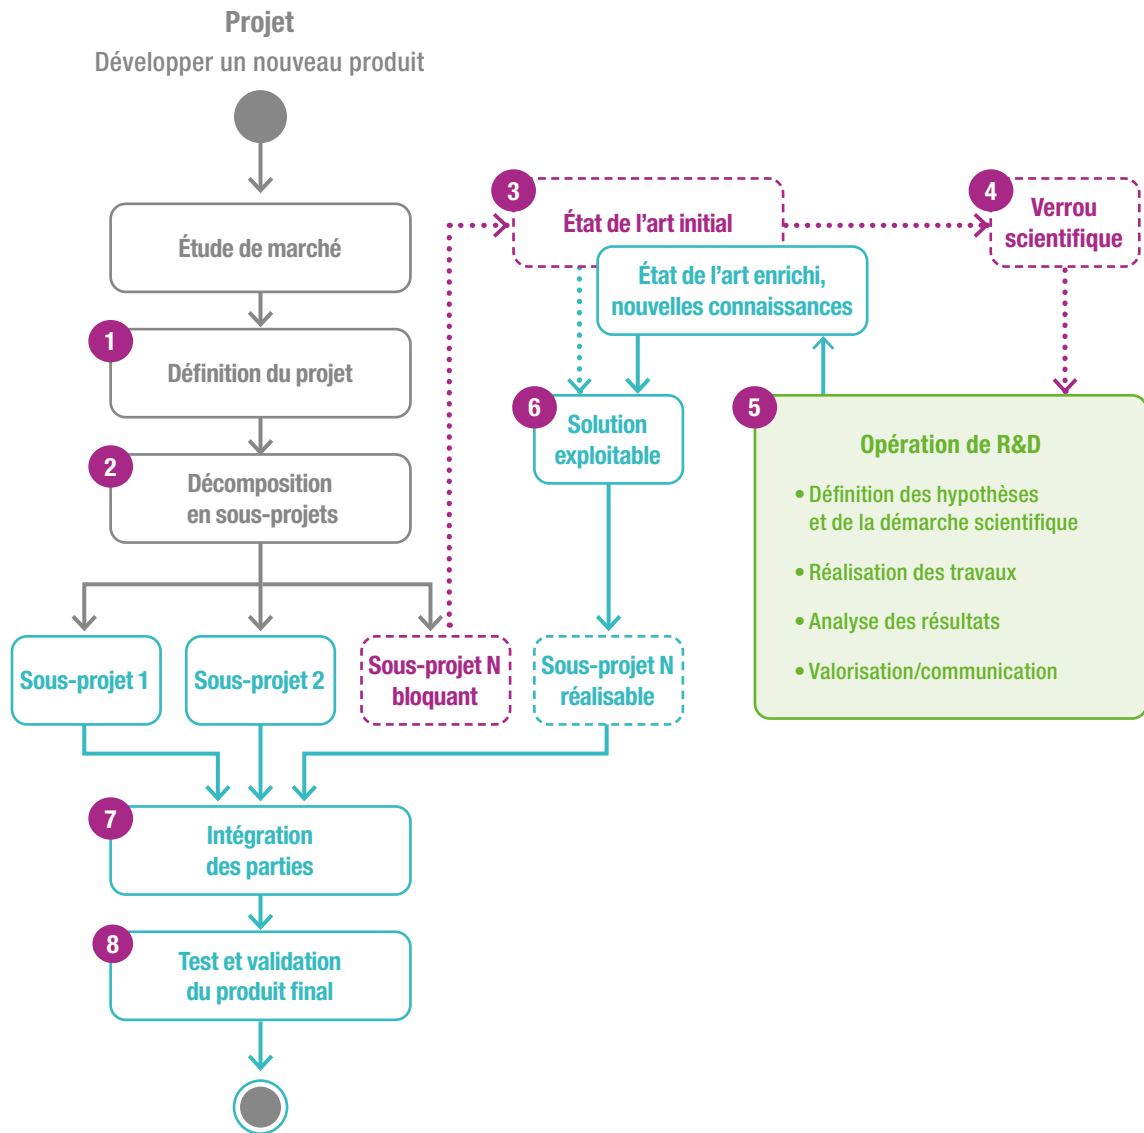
Projet
Développer un nouveau produit

Étude de marché

1 Définition du projet

2 Décomposition en sous-projets

Sous-projet 1

Sous-projet 2

Sous-projet N bloquant

3 État de l'art initial

4 Verrou scientifique

État de l'art enrichi, nouvelles connaissances

6 Solution exploitable

5 Opération de R&D
• Définition des hypothèses et de la démarche scientifique
• Réalisation des travaux
• Analyse des résultats
• Valorisation/communication

Sous-projet N réalisable

7 Intégration des parties

8 Test et validation du produit final